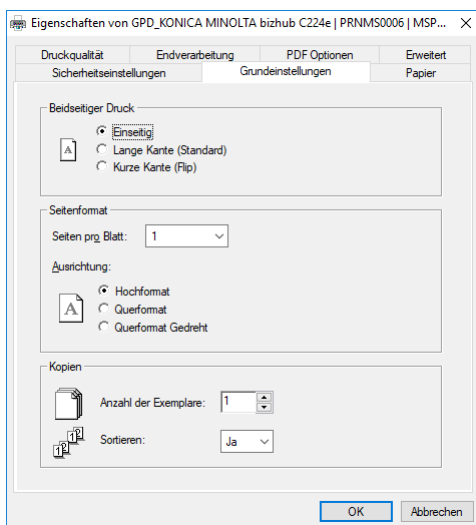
Eigenschaften von GPD_KONICA MINOLTA bizhub C224e | PRNMS0006 | MSP... ×

Druckqualität
Endverarbeitung
PDF Optionen
Erweitert
Sicherheitseinstellungen
Grundeinstellungen
Papier

Beidseitiger Druck
A
Einseitig
Lange Kante (Standard)
Kurze Kante (Flip)

Seitenformat
Seiten pro Blatt: 1
Ausrichtung:
A
Hochformat
Querformat
Querformat Gedreht

Kopien
Anzahl der Exemplare: 1
Sortieren: Ja

OK
Abbrechen